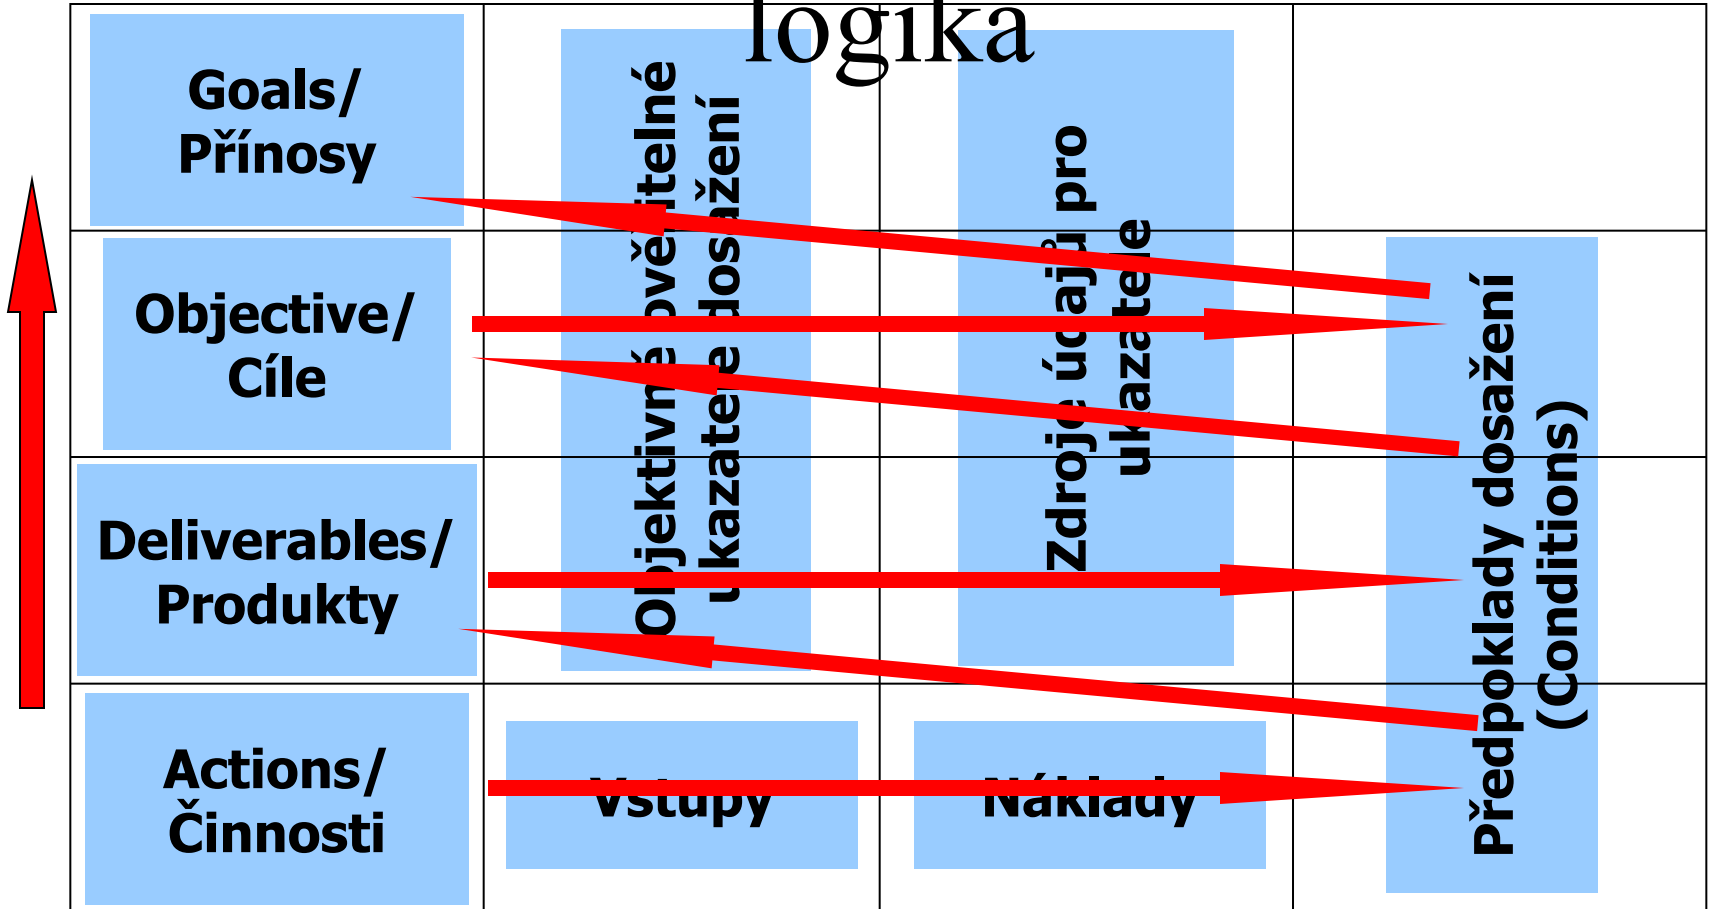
logika

Goals/ Přínosy

Objective/ Cíle

Deliverables/ Produkty

Actions/ Činnosti

Objektivně ověřitelné ukazatele dosažení

Zdroje údajů pro ukazatele

Předpoklady dosažení (Conditions)

Vstupy

Náklady